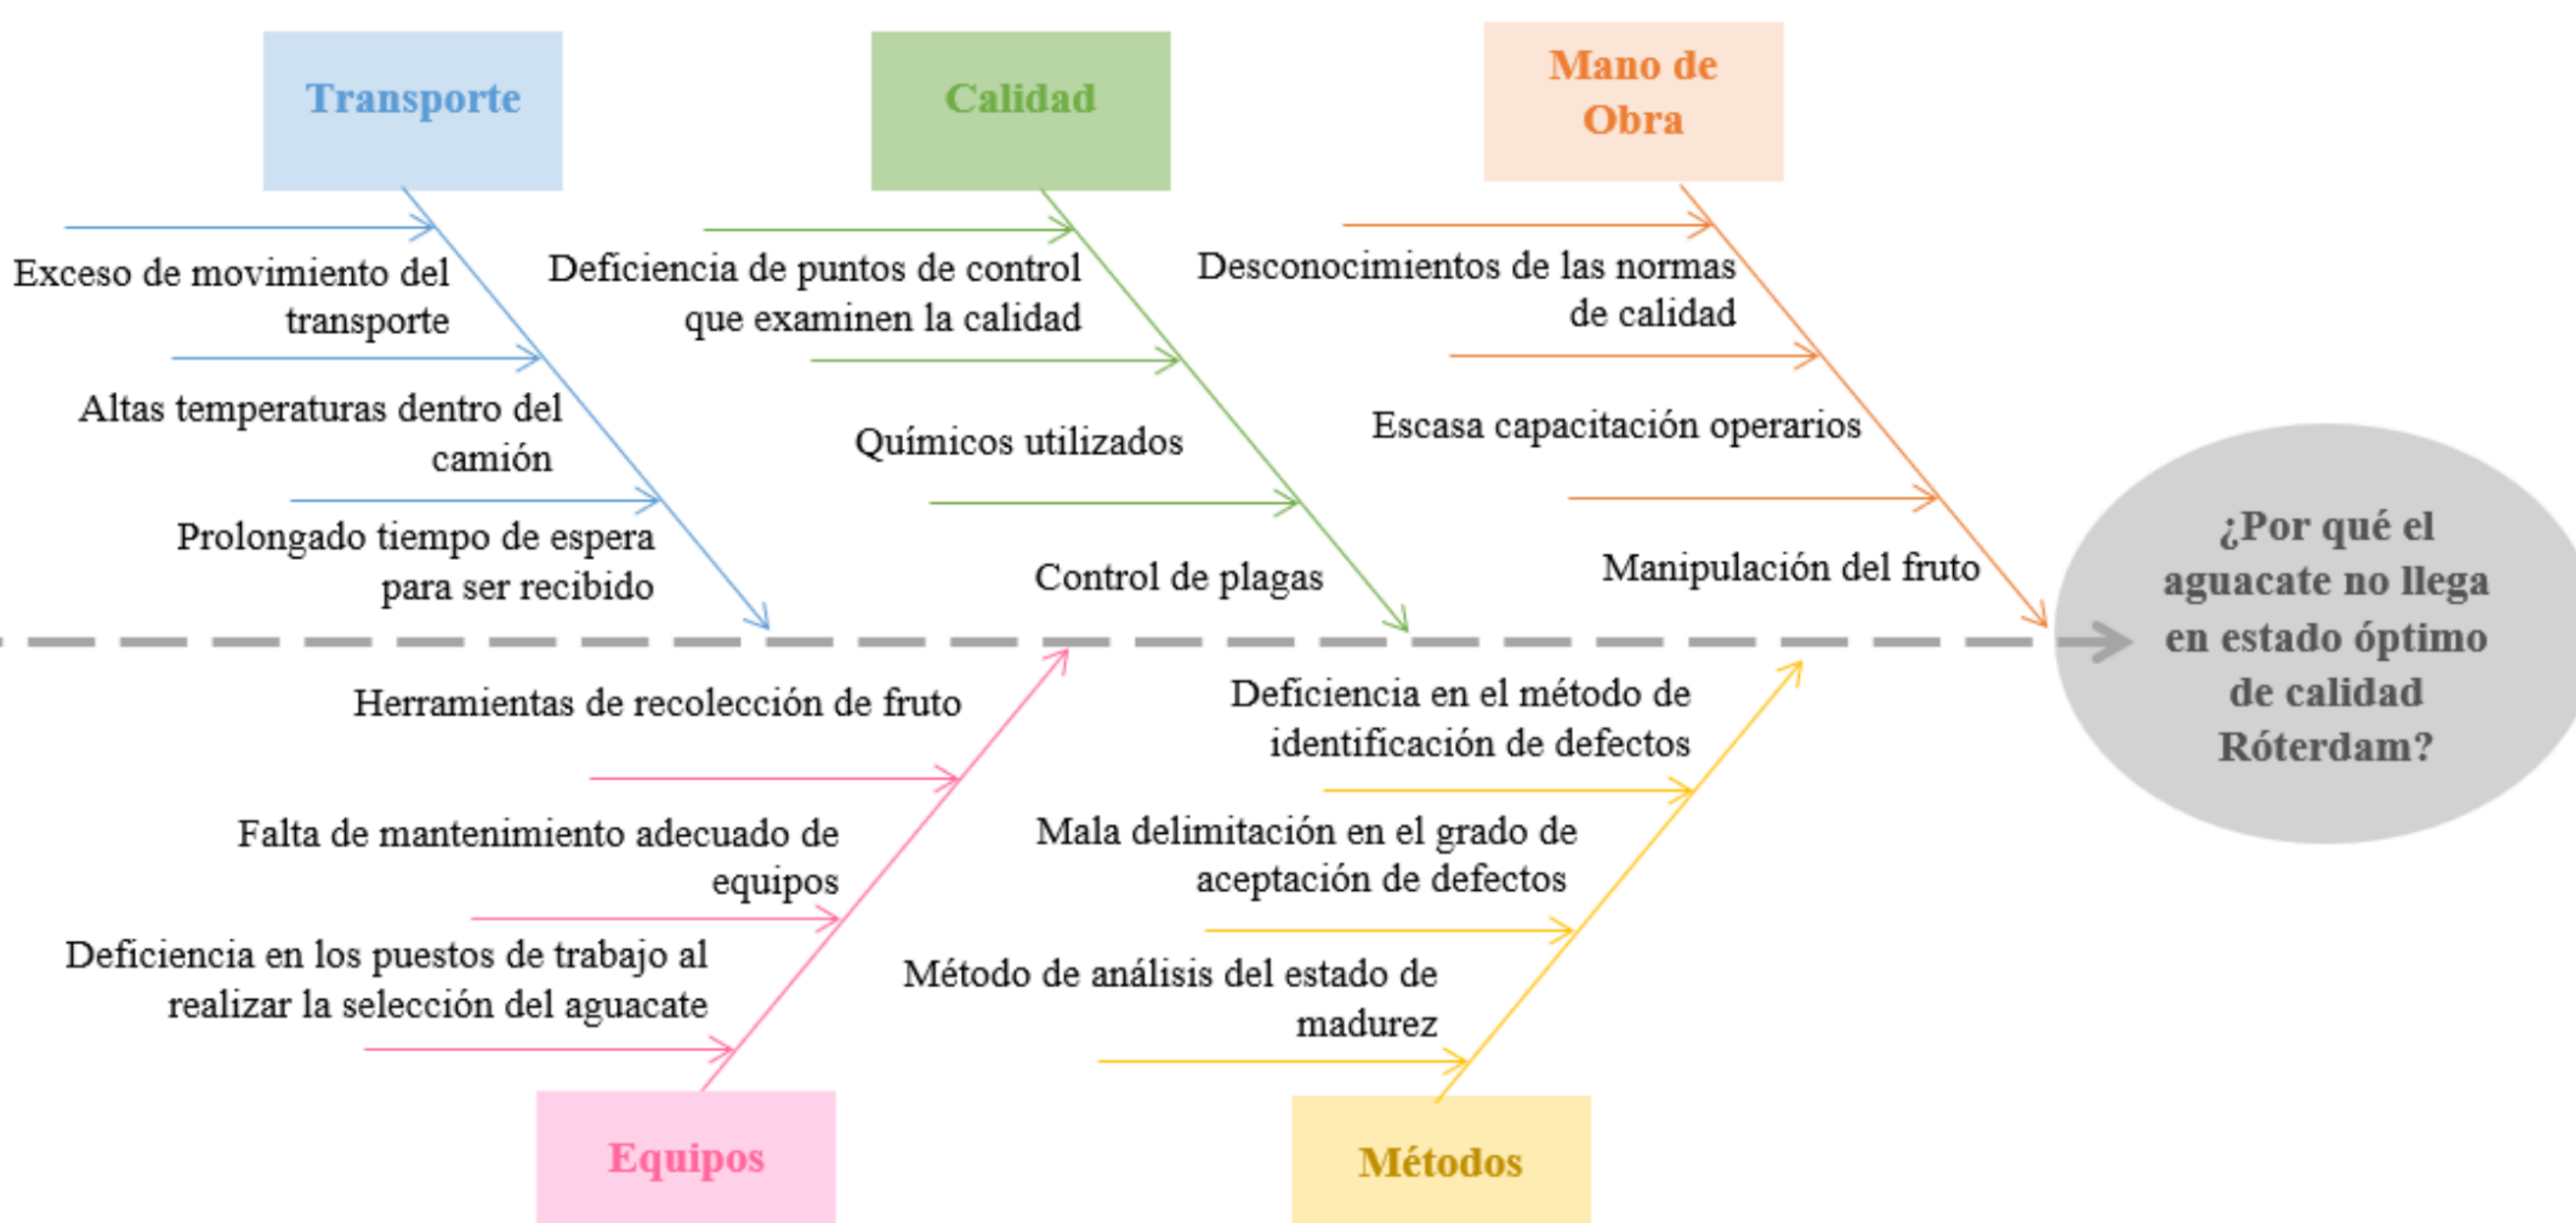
Transporte

Exceso de movimiento del transporte

Altas temperaturas dentro del camión

Prolongado tiempo de espera para ser recibido

Calidad

Deficiencia de puntos de control que examinen la calidad

Químicos utilizados

Control de plagas

Mano de Obra

Desconocimientos de las normas de calidad

Escasa capacitación operarios

Manipulación del fruto

¿Por qué el aguacate no llega en estado óptimo de calidad Róterdam?

Herramientas de recolección de fruto

Falta de mantenimiento adecuado de equipos

Deficiencia en los puestos de trabajo al realizar la selección del aguacate

Equipos

Deficiencia en el método de identificación de defectos

Mala delimitación en el grado de aceptación de defectos

Método de análisis del estado de madurez

Métodos